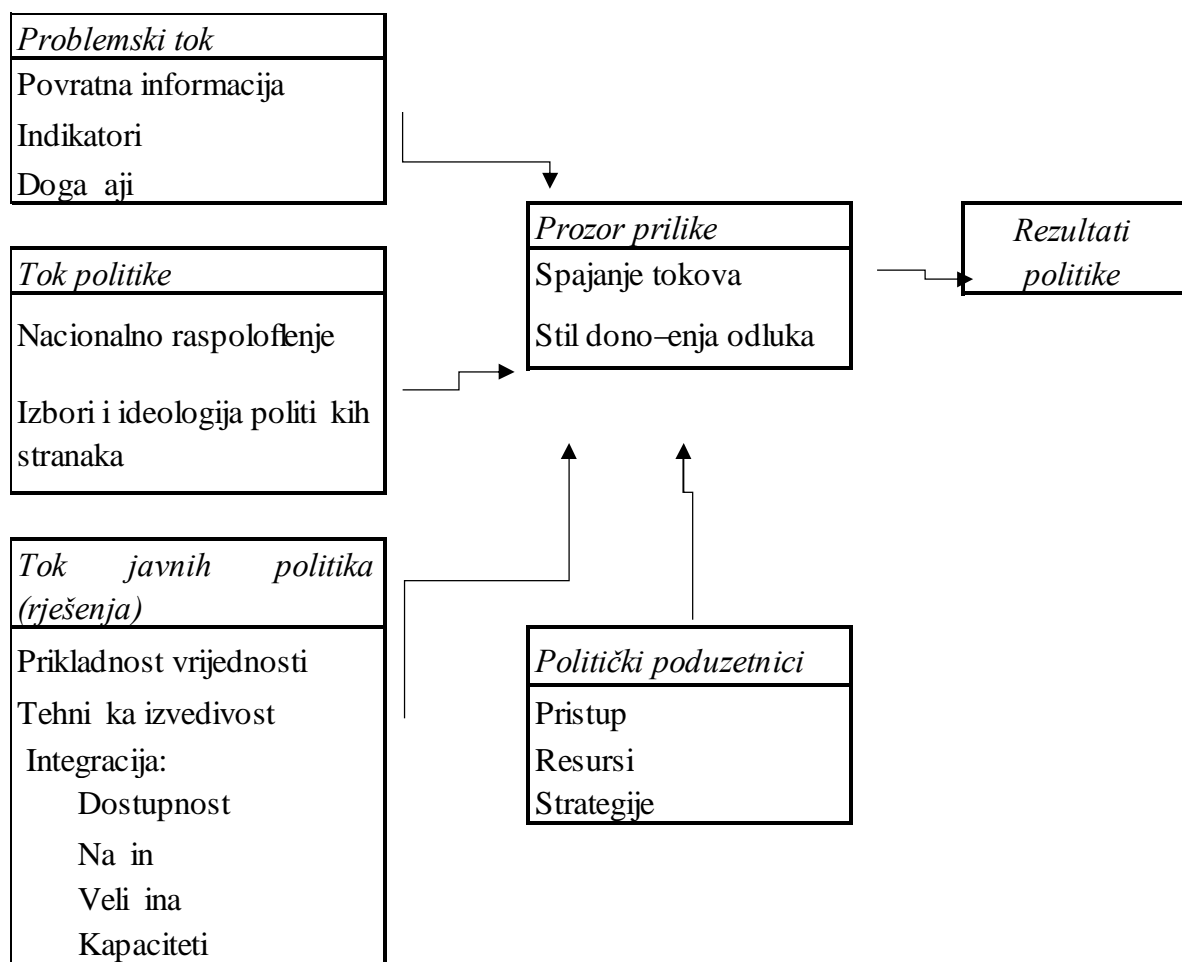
Problemski tok
Povratna informacija
Indikatori
Doga aji

Tok politike
Nacionalno raspoloflenje
Izbori i ideologija politi kih stranaka

Tok javnih politika (rješenja)
Prikladnost vrijednosti
Tehni ka izvedivost
Integracija:
Dostupnost
Na in
Veli ina
Kapaciteti

Prozor prilike
Spajanje tokova
Stil dono–enja odluka

Rezultati politike

Politički poduzetnici
Pristup
Resursi
Strategije